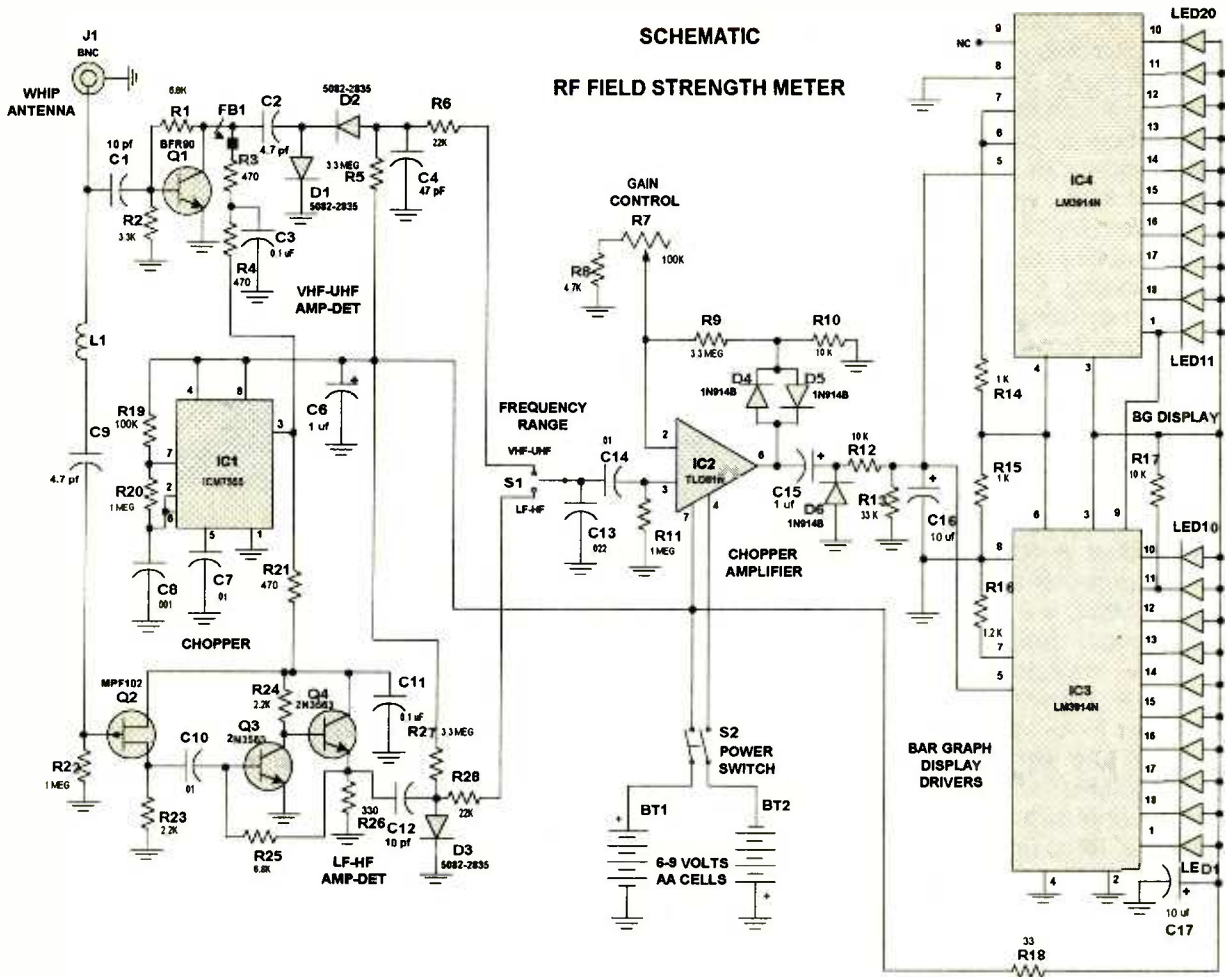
SCHEMATIC

RF FIELD STRENGTH METER

J1
BNC
WHIP ANTENNA
6.8K
R1
FB1
C2
5082-2835
D2
R6
10 pf
C1
BFR90
Q1
R3
470
4.7 pf
D1
5082-2835
3.3 MEG
R5
22K
C4
47 pF
R2
3.3K
C3
0.1 uF
R4
470
VHF-UHF AMP-DET
L1
C9
4.7 pf
R19
100K
R20
1 MEG
4
8
7
2
6
5
1
3
IC1
ICM7555
C6
1 uf
C8
.001
C7
.01
R21
470
CHOPPER
GAIN CONTROL
R7
100K
R8
4.7K
R9
3.3 MEG
R10
10 K
D4
1N914B
D5
1N914B
FREQUENCY RANGE
VHF-UHF
S1
LF-HF
.01
C14
C13
.022
R11
1 MEG
2
3
7
4
6
IC2
TL081
C15
1 uf
10 K
R12
D6
1N914B
R13
33 K
C16
10 uf
CHOPPER AMPLIFIER
MPF102
Q2
R22
1 MEG
C10
.01
R23
2.2K
Q3
2N3563
R24
2.2K
Q4
2N3563
C11
0.1 uF
R27
3.3 MEG
R28
22K
R26
330
C12
10 pf
D3
5082-2835
R25
6.8K
LF-HF AMP-DET
S2
POWER SWITCH
BT1
BT2
6-9 VOLTS AA CELLS
NC
9
8
7
6
5
IC4
LM3914N
10
11
12
13
14
15
16
17
18
1
LED20
LED11
1 K
R14
4
3
R15
1 K
BG DISPLAY
R17
10 K
6
3
9
R16
1.2 K
8
7
5
IC3
LM3914N
LED10
10
11
12
13
14
15
16
17
18
1
LED1
BAR GRAPH DISPLAY DRIVERS
4
2
10 uf
C17
33
R18